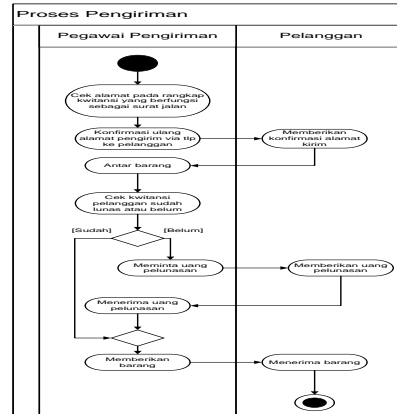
Proses Pengiriman

Pegawai Pengiriman

Pelanggan

Cek alamat pada rangkap kwitansi yang berfungsi sebagai surat jalan

Konfirmasi ulang alamat pengirim via tlp ke pelanggan

Memberikan konfirmasi alamat kirim

Antar barang

Cek kwitansi pelanggan sudah lunas atau belum

[Sudah]

[Belum]

Meminta uang pelunasan

Memberikan uang pelunasan

Menerima uang pelunasan

Memberikan barang

Menerima barang